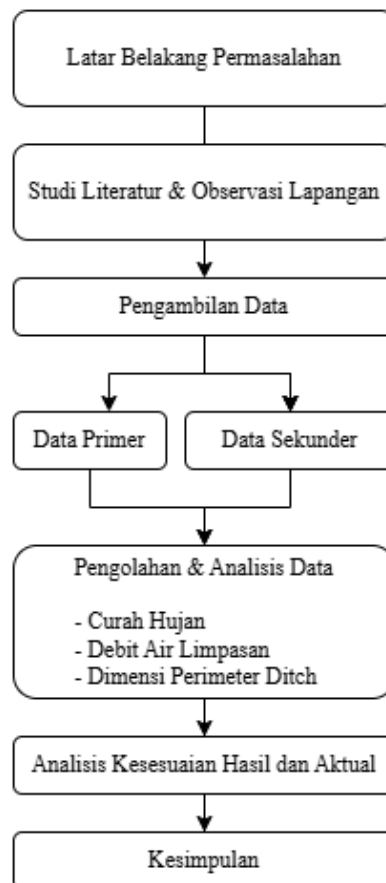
Latar Belakang Permasalahan

Studi Literatur & Observasi Lapangan

Pengambilan Data

Data Primer

Data Sekunder

Pengolahan & Analisis Data

- Curah Hujan
- Debit Air Limpasan
- Dimensi Perimeter Ditch

Analisis Kesesuaian Hasil dan Aktual

Kesimpulan